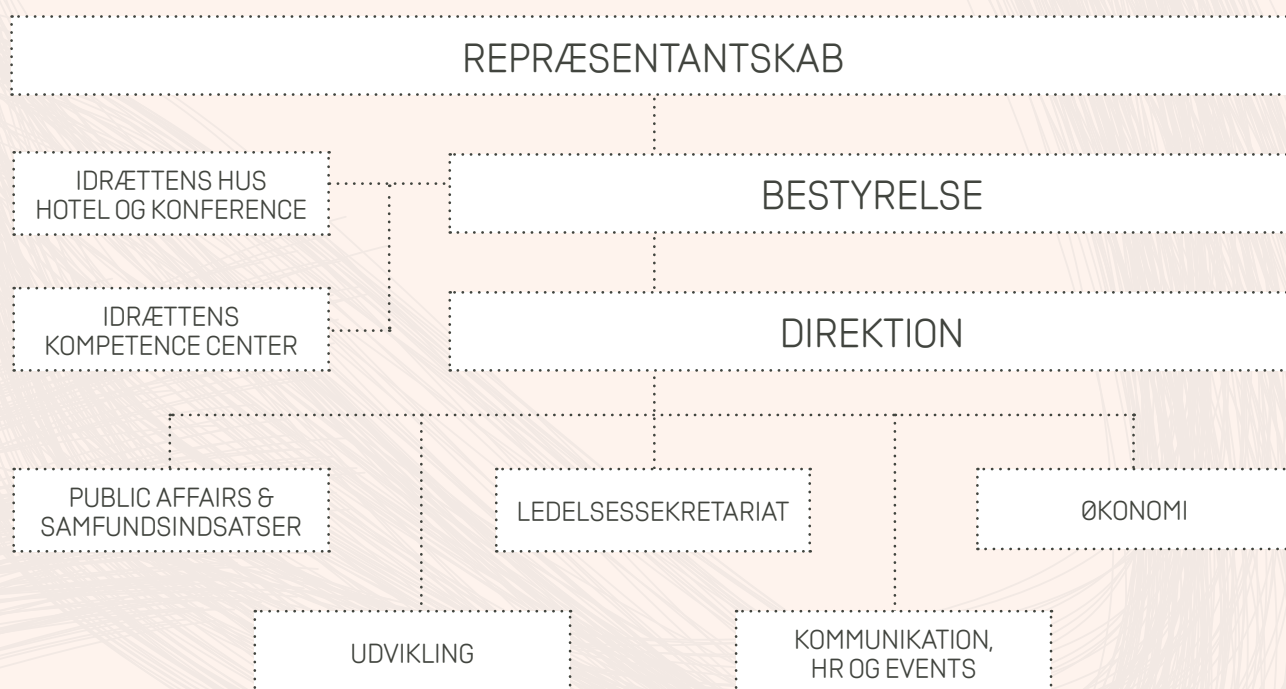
REPRÆSENTANTSKAB

IDRÆTTENS HUS HOTEL OG KONFERENCE

BESTYRELSE

IDRÆTTENS KOMPETENCE CENTER

DIREKTION

PUBLIC AFFAIRS & SAMFUNDSINDSATSER

LEDELSESSEKRETARIAT

ØKONOMI

UDVIKLING

KOMMUNIKATION, HR OG EVENTS